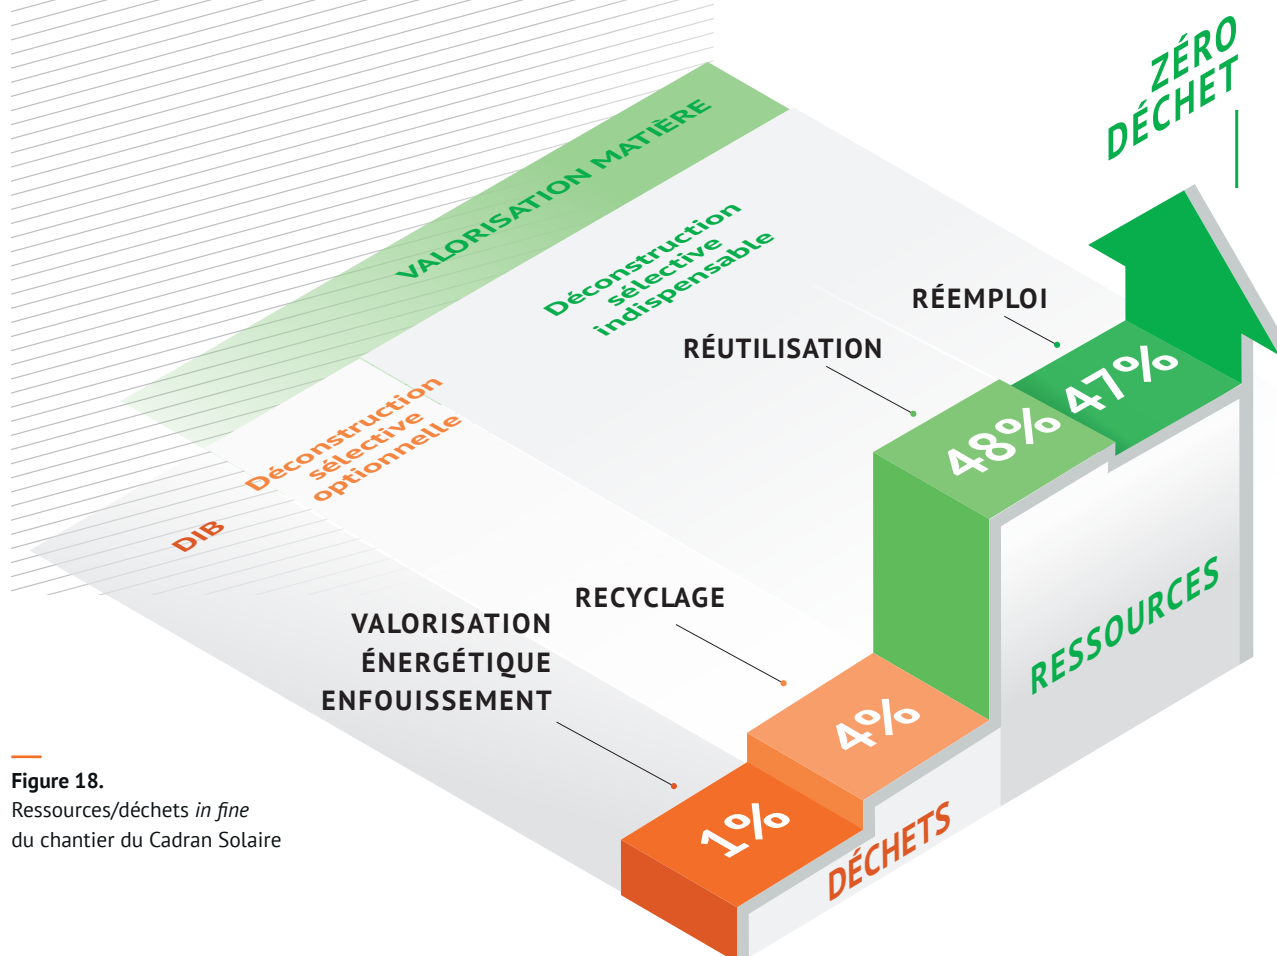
ZÉRO DÉCHET

VALORISATION MATIÈRE

Déconstruction sélective indispensable

RÉEMPLOI

RÉUTILISATION

47%

48%

Déconstruction sélective optionnelle

DIB

RECYCLAGE

VALORISATION ÉNERGÉTIQUE ENFOUISSEMENT

RESSOURCES

4%

1%

DÉCHETS

Figure 18.
Ressources/déchets *in fine* du chantier du Cadran Solaire